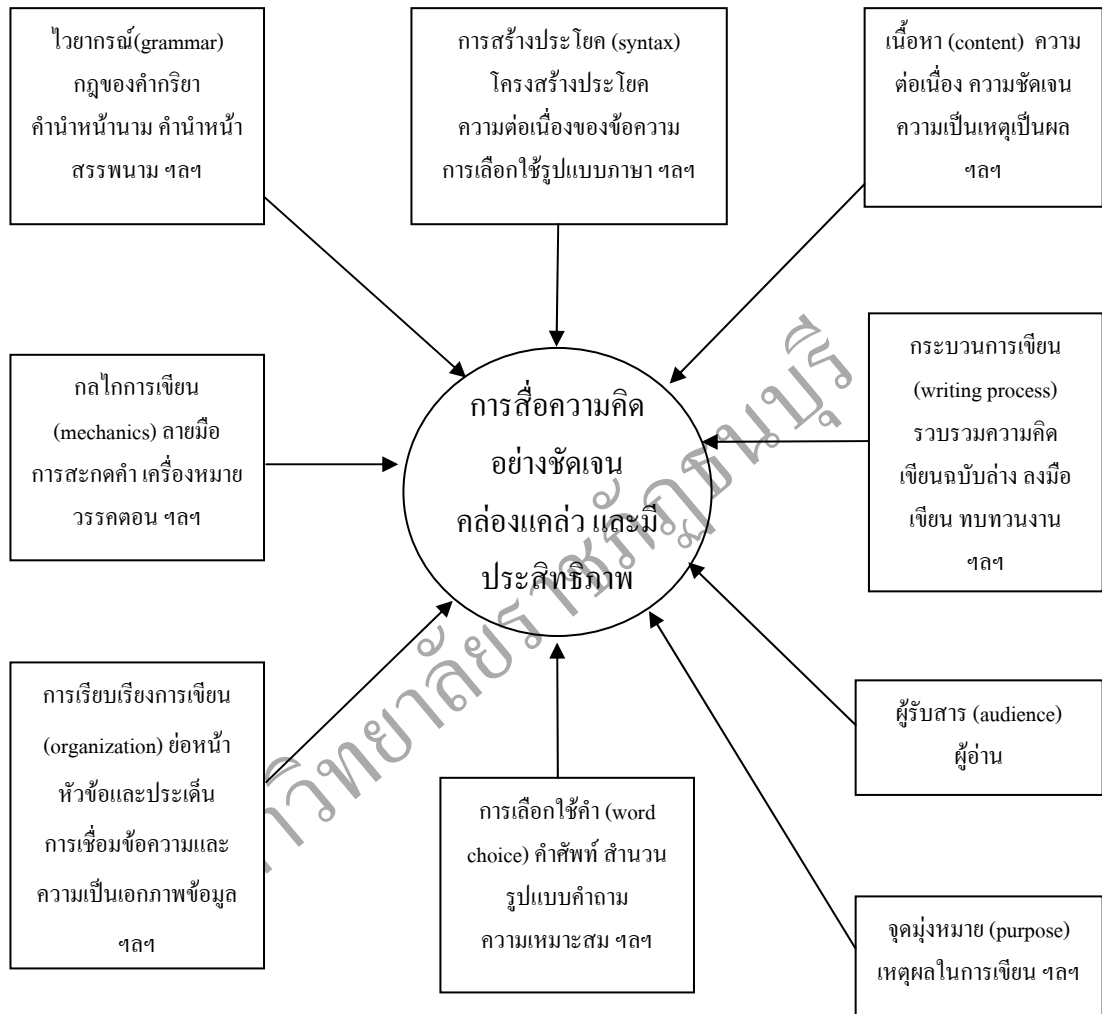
ไวยากรณ์(grammar) กฎของคำกริยา คำนำหน้านาม คำนำหน้าสรรพนาม ฯลฯ

การสร้างประโยค (syntax) โครงสร้างประโยค ความต่อเนื่องของข้อความ การเลือกใช้รูปแบบภาษา ฯลฯ

เนื้อหา (content) ความต่อเนื่อง ความชัดเจน ความเป็นเหตุเป็นผล ฯลฯ

กลไกการเขียน (mechanics) ลายมือ การสะกดคำ เครื่องหมายวรรคตอน ฯลฯ

การสื่อความคิดอย่างชัดเจน คล่องแคล่ว และมีประสิทธิภาพ

กระบวนการเขียน (writing process) รวบรวมความคิด เขียนฉบับร่าง ลงมือเขียน ทบทวนงาน ฯลฯ

การเรียบเรียงการเขียน (organization) ย่อหน้า หัวข้อและประเด็น การเชื่อมข้อความและความเป็นเอกภาพข้อมูล ฯลฯ

การเลือกใช้คำ (word choice) คำศัพท์ สำนวน รูปแบบคำถาม ความเหมาะสม ฯลฯ

ผู้รับสาร (audience) ผู้อ่าน

จุดมุ่งหมาย (purpose) เหตุผลในการเขียน ฯลฯ

มหาวิทยาลัยราชภัฏธนบุรี